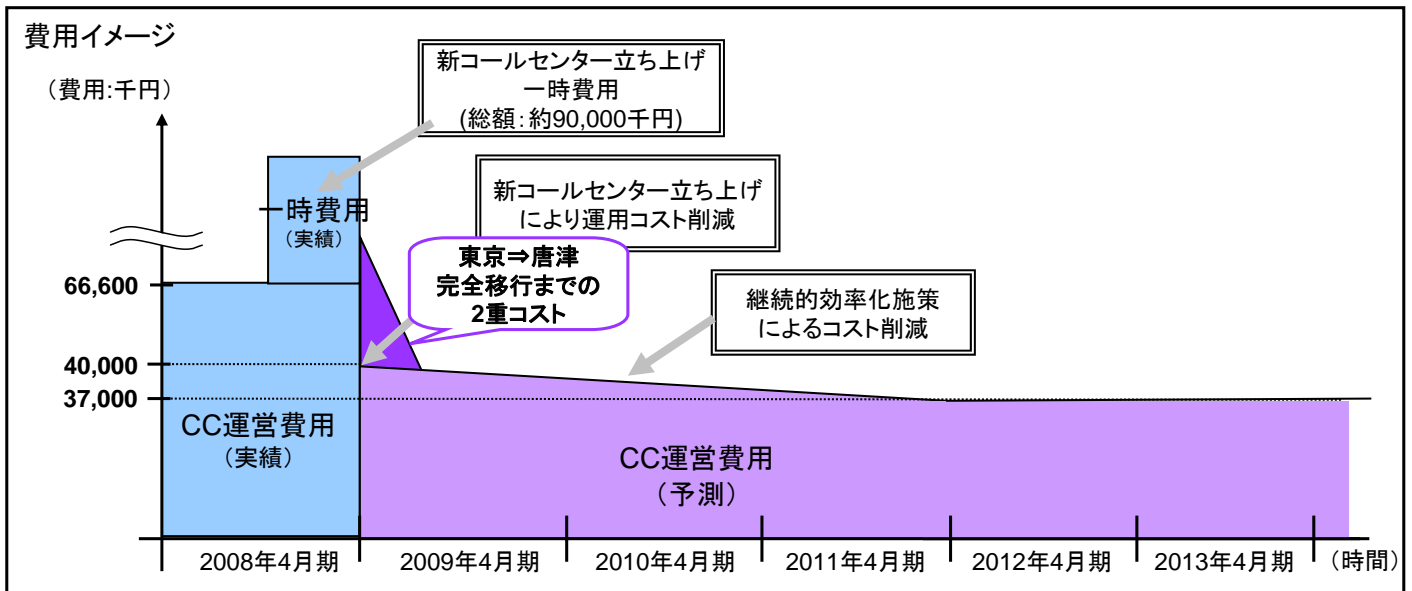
費用イメージ

（費用:千円）

新コールセンター立ち上げ
一時費用
(総額:約90,000千円)

一時費用
（実績）

新コールセンター立ち上げ
により運用コスト削減

東京⇒唐津
完全移行までの
2重コスト

継続的効率化施策
によるコスト削減

66,600
40,000
37,000

CC運営費用
（実績）

CC運営費用
（予測）

2008年4月期
2009年4月期
2010年4月期
2011年4月期
2012年4月期
2013年4月期
（時間）